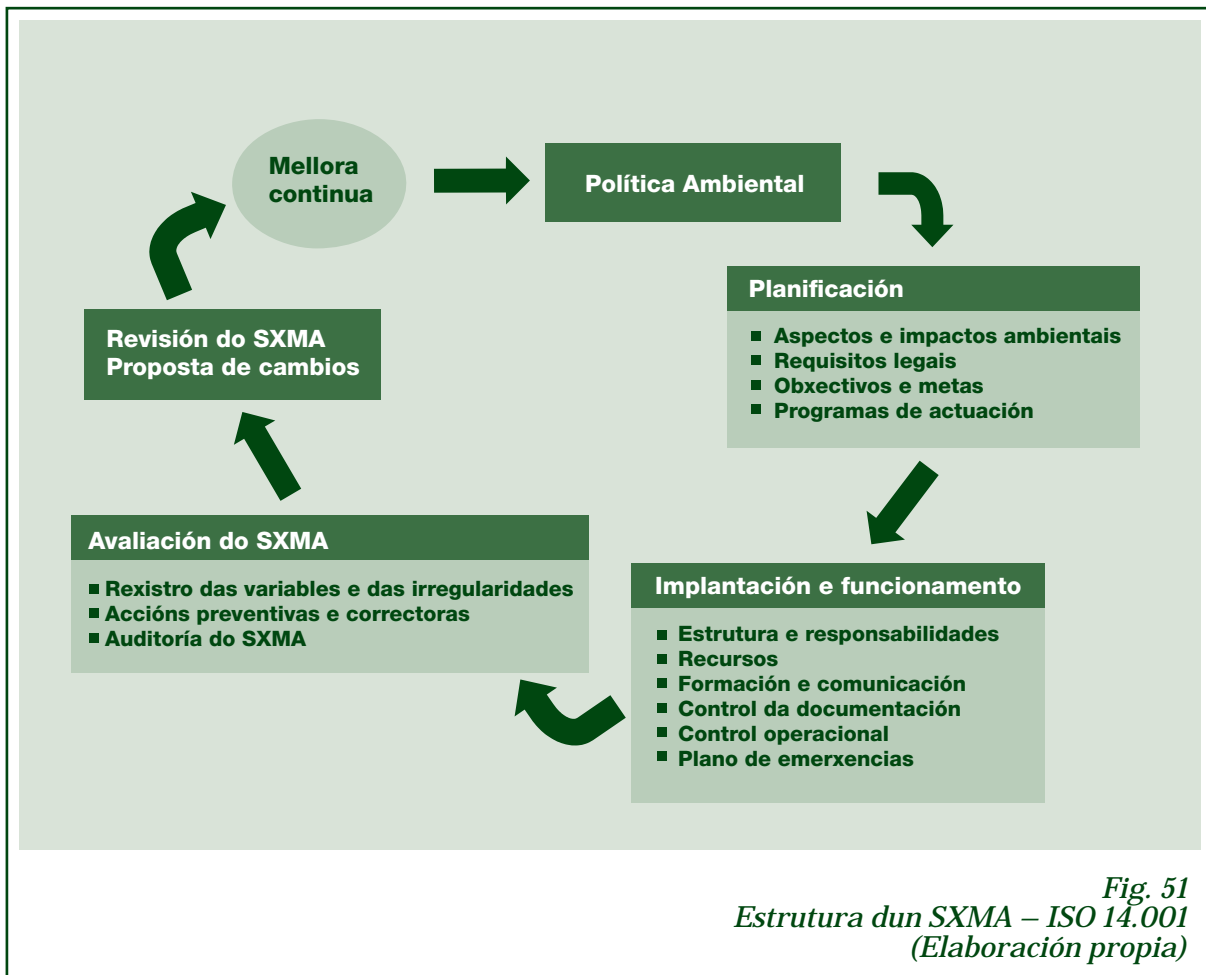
Mellora continua

Política Ambiental

Planificación

- Aspectos e impactos ambientais
- Requisitos legais
- Obxectivos e metas
- Programas de actuación

Implantación e funcionamento

- Estrutura e responsabilidades
- Recursos
- Formación e comunicación
- Control da documentación
- Control operacional
- Plano de emerxencias

Avaliación do SXMA

- Rexistro das variables e das irregularidades
- Accións preventivas e correctoras
- Auditoría do SXMA

Revisión do SXMA
Proposta de cambios

Fig. 51
Estrutura dun SXMA – ISO 14.001
(Elaboración propia)